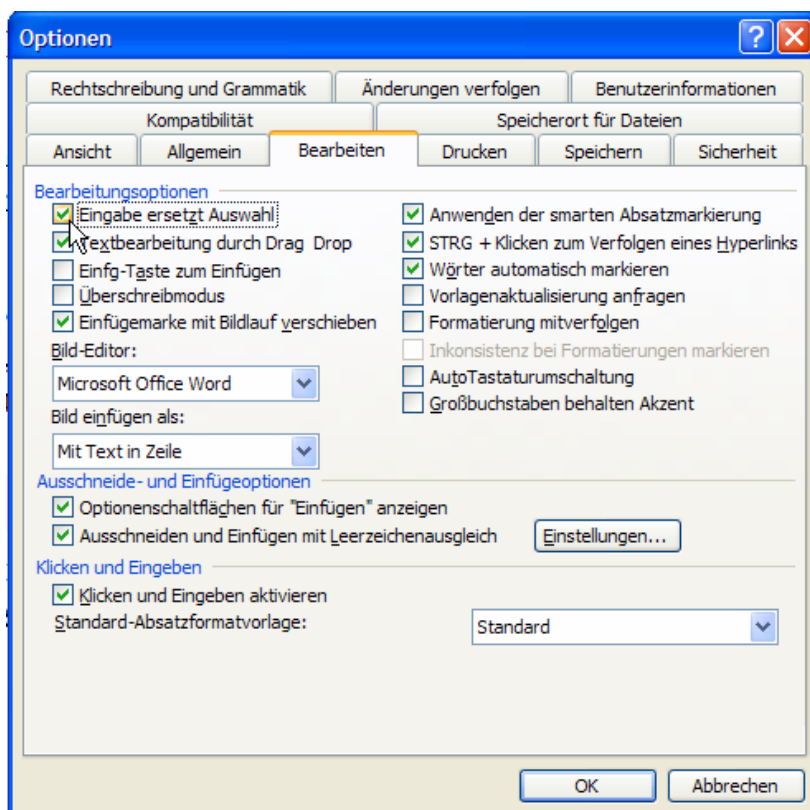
Optionen

Rechtschreibung und Grammatik
Änderungen verfolgen
Benutzerinformationen
Kompatibilität
Speicherort für Dateien
Ansicht
Allgemein
Bearbeiten
Drucken
Speichern
Sicherheit

Bearbeitungsoptionen
Eingabe ersetzt Auswahl
Textbearbeitung durch Drag Drop
Einfg-Taste zum Einfügen
Überschreibmodus
Einfügemarke mit Bildlauf verschieben
Bild-Editor:
Microsoft Office Word
Bild einfügen als:
Mit Text in Zeile

Anwenden der smarten Absatzmarkierung
STRG + Klicken zum Verfolgen eines Hyperlinks
Wörter automatisch markieren
Vorlagenaktualisierung anfragen
Formatierung mitverfolgen
Inkonsistenz bei Formatierungen markieren
AutoTastaturumschaltung
Großbuchstaben behalten Akzent

Ausschneide- und Einfügeoptionen
Optionenschaltflächen für "Einfügen" anzeigen
Ausschneiden und Einfügen mit Leerzeichenausgleich
Einstellungen...

Klicken und Eingeben
Klicken und Eingeben aktivieren
Standard-Absatzformatvorlage:
Standard

OK
Abbrechen